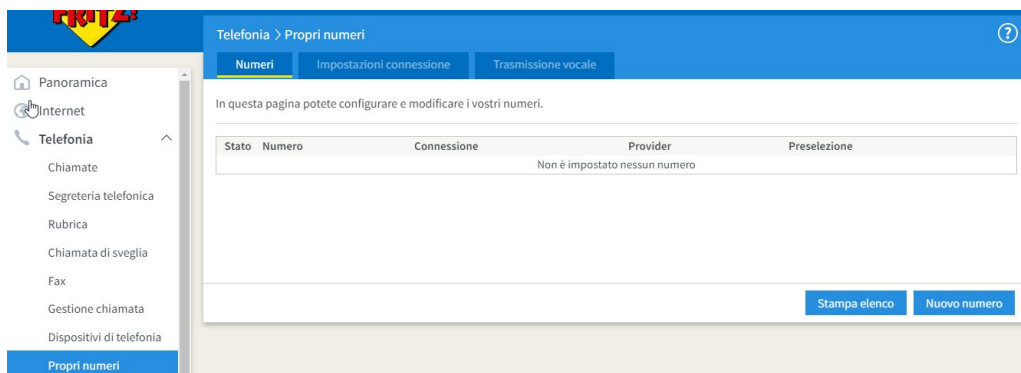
FRITZ!

Panoramica
Internet
Telefonia
Chiamate
Segreteria telefonica
Rubrica
Chiamata di sveglia
Fax
Gestione chiamata
Dispositivi di telefonia
Propri numeri

Telefonia > Propri numeri

?

Numeri | Impostazioni connessione | Trasmissione vocale

In questa pagina potete configurare e modificare i vostri numeri.

| Stato | Numero | Connessione | Provider | Preselezione |
|---|---|---|---|---|
| Non è impostato nessun numero | | | | |

Stampa elenco
Nuovo numero